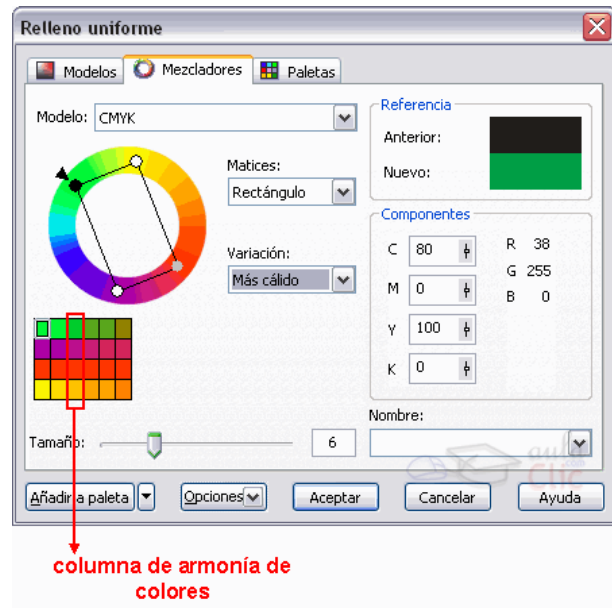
Relleno uniforme

Modelos | Mezcladores | Paletas

Modelo: CMYK

Matices:
Rectángulo

Variación:
Más cálido

Referencia
Anterior:
Nuevo:

Componentes
C 80
M 0
Y 100
K 0

R 38
G 255
B 0

Nombre:

Tamaño: 6

Añadir a paleta | Opciones | Aceptar | Cancelar | Ayuda

aula Clic

columna de armonía de colores